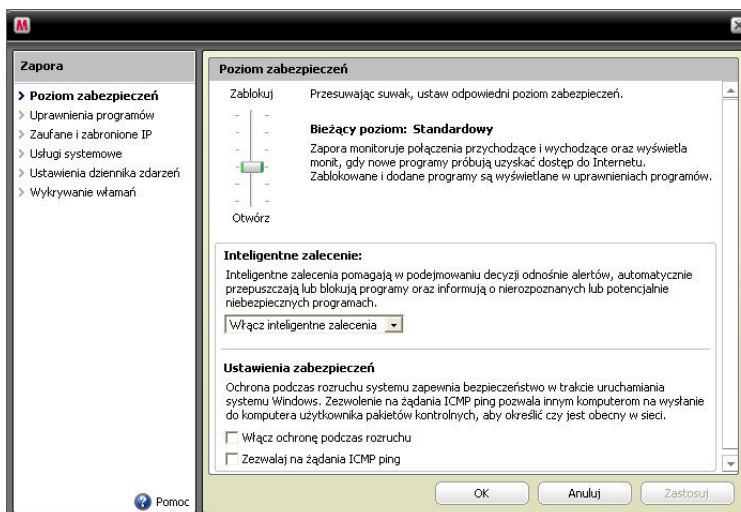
Zapora

> Poziom zabezpieczeń
> Uprawnienia programów
> Zaufane i zabronione IP
> Usługi systemowe
> Ustawienia dziennika zdarzeń
> Wykrywanie włamań

Pomoc

Poziom zabezpieczeń

Zablokuj

Otwórz

Przesuwając suwak, ustaw odpowiedni poziom zabezpieczeń.

Bieżący poziom: Standardowy

Zapora monitoruje połączenia przychodzące i wychodzące oraz wyświetla monit, gdy nowe programy próbują uzyskać dostęp do Internetu. Zablokowane i dodane programy są wyświetlane w uprawnieniach programów.

Inteligentne zalecenie:

Inteligentne zalecenia pomagają w podejmowaniu decyzji odnośnie alertów, automatycznie przepuszczając lub blokując programy oraz informują o nierozpoznanych lub potencjalnie niebezpiecznych programach.

Włącz inteligentne zalecenia

Ustawienia zabezpieczeń

Ochrona podczas rozruchu systemu zapewnia bezpieczeństwo w trakcie uruchamiania systemu Windows. Zezwolenie na żądania ICMP ping pozwala innym komputerom na wysłanie do komputera użytkownika pakietów kontrolnych, aby określić czy jest obecny w sieci.

Włącz ochronę podczas rozruchu

Zezwalaj na żądania ICMP ping

OK

Anuluj

Zastosuj